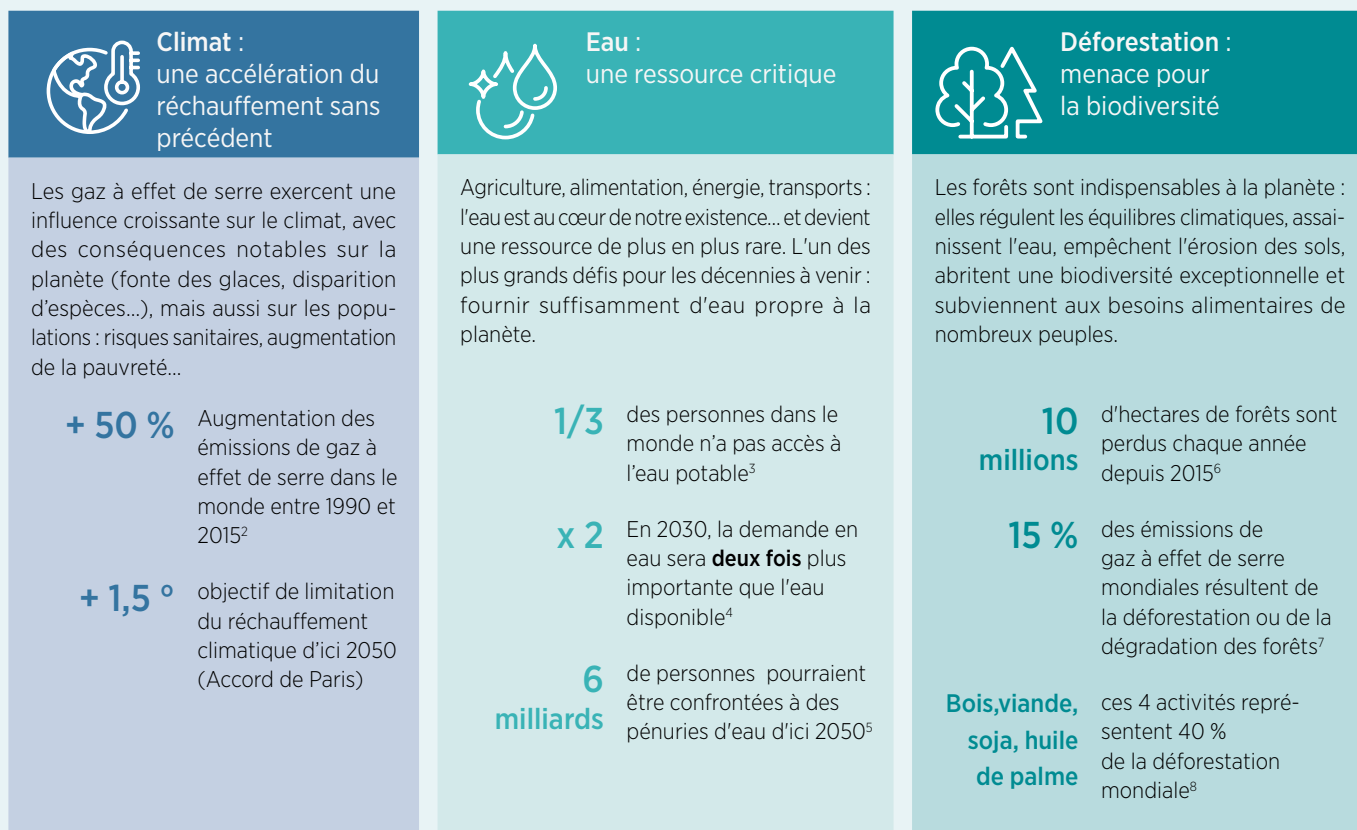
**Climat** :
une accélération du réchauffement sans précédent

Les gaz à effet de serre exercent une influence croissante sur le climat, avec des conséquences notables sur la planète (fonte des glaces, disparition d'espèces...), mais aussi sur les populations : risques sanitaires, augmentation de la pauvreté...

**+ 50 %** Augmentation des émissions de gaz à effet de serre dans le monde entre 1990 et 2015$^2$

**+ 1,5 °** objectif de limitation du réchauffement climatique d'ici 2050 (Accord de Paris)

**Eau** :
une ressource critique

Agriculture, alimentation, énergie, transports : l'eau est au cœur de notre existence... et devient une ressource de plus en plus rare. L'un des plus grands défis pour les décennies à venir : fournir suffisamment d'eau propre à la planète.

**1/3** des personnes dans le monde n'a pas accès à l'eau potable$^3$

**x 2** En 2030, la demande en eau sera **deux fois** plus importante que l'eau disponible$^4$

**6 milliards** de personnes pourraient être confrontées à des pénuries d'eau d'ici 2050$^5$

**Déforestation** :
menace pour la biodiversité

Les forêts sont indispensables à la planète : elles régulent les équilibres climatiques, assainissent l'eau, empêchent l'érosion des sols, abritent une biodiversité exceptionnelle et subviennent aux besoins alimentaires de nombreux peuples.

**10 millions** d'hectares de forêts sont perdus chaque année depuis 2015$^6$

**15 %** des émissions de gaz à effet de serre mondiales résultent de la déforestation ou de la dégradation des forêts$^7$

**Bois,viande, soja, huile de palme** ces 4 activités représentent 40 % de la déforestation mondiale$^8$